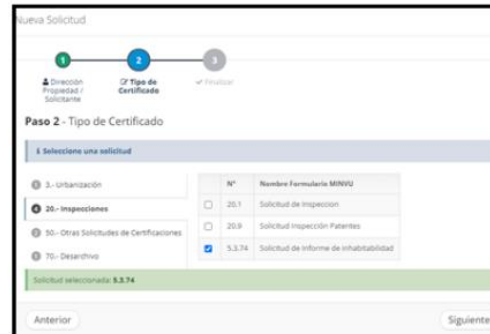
Nueva Solicitud

1 Dirección Propiedad / Solicitante
2 Tipo de Certificado
3 Finalizar

Paso 2 - Tipo de Certificado

Seleccione una solicitud

3.- Urbanización
20.- Inspecciones
50.- Otras Solicitudes de Certificaciones
70.- Desarchivo

| | N° | Nombre Formulario MINVU |
|---|---|---|
| | 20.1 | Solicitud de Inspeccion |
| | 20.9 | Solicitud Inspección Patentes |
| ✓ | 5.3.74 | Solicitud de Informe de inhabitabilidad |

Solicitud seleccionada: 5.3.74

Anterior
Siguiente